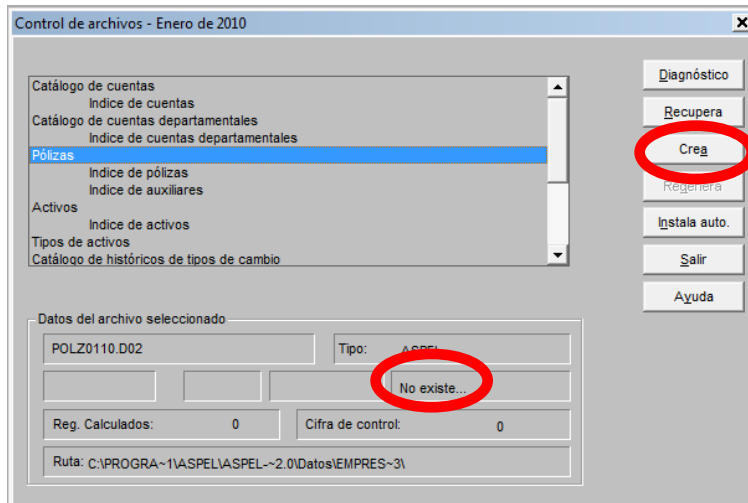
Control de archivos - Enero de 2010

Catálogo de cuentas
Indice de cuentas
Catálogo de cuentas departamentales
Indice de cuentas departamentales
Pólizas
Indice de pólizas
Indice de auxiliares
Activos
Indice de activos
Tipos de activos
Catálogo de históricos de tipos de cambio

Diagnóstico
Recupera
Crea
Regenera
Instala auto.
Salir
Ayuda

Datos del archivo seleccionado
POLZ0110.D02
Tipo: ASPEL
No existe...
Reg. Calculados: 0
Cifra de control: 0
Ruta: C:\PROGRA~1\ASPEL\ASPEL-~2.0\Datos\EMPRES~3\